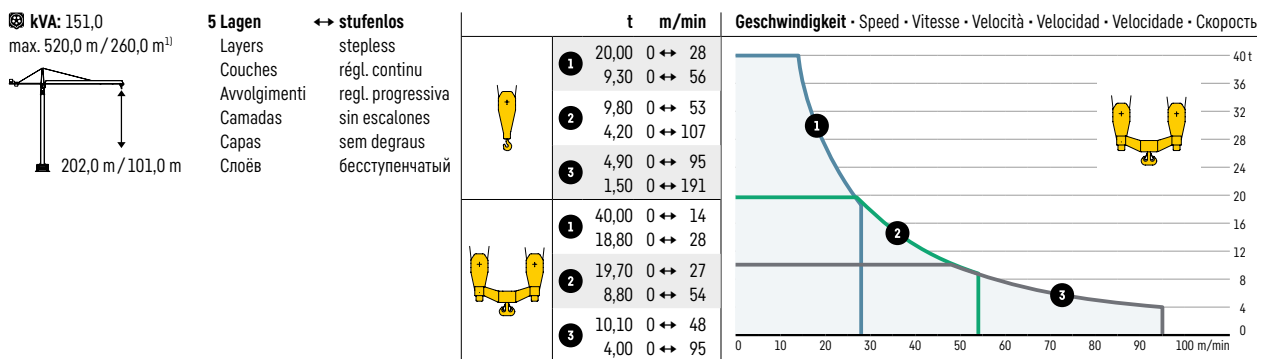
kVA: 151,0
max. 520,0 m / 260,0 m$^{1)}$

202,0 m / 101,0 m

5 Lagen
Layers
Couches
Avvolgimenti
Camadas
Capas
Слоёв

↔ stufenlos
stepless
régl. continu
regl. progressiva
sin escalones
sem degraus
бесступенчатый

| | | t | m/min |
|---|---|---|---|
| | 1 | 20,00 | 0 ↔ 28 |
| | | 9,30 | 0 ↔ 56 |
| | 2 | 9,80 | 0 ↔ 53 |
| | | 4,20 | 0 ↔ 107 |
| | 3 | 4,90 | 0 ↔ 95 |
| | | 1,50 | 0 ↔ 191 |
| | 1 | 40,00 | 0 ↔ 14 |
| | | 18,80 | 0 ↔ 28 |
| | 2 | 19,70 | 0 ↔ 27 |
| | | 8,80 | 0 ↔ 54 |
| | 3 | 10,10 | 0 ↔ 48 |
| | | 4,00 | 0 ↔ 95 |

Geschwindigkeit • Speed • Vitesse • Velocità • Velocidad • Velocidade • Скорость

40 t
36
32
28
24
20
16
12
8
4
0

1
2
3

0 10 20 30 40 50 60 70 80 90 100 m/min